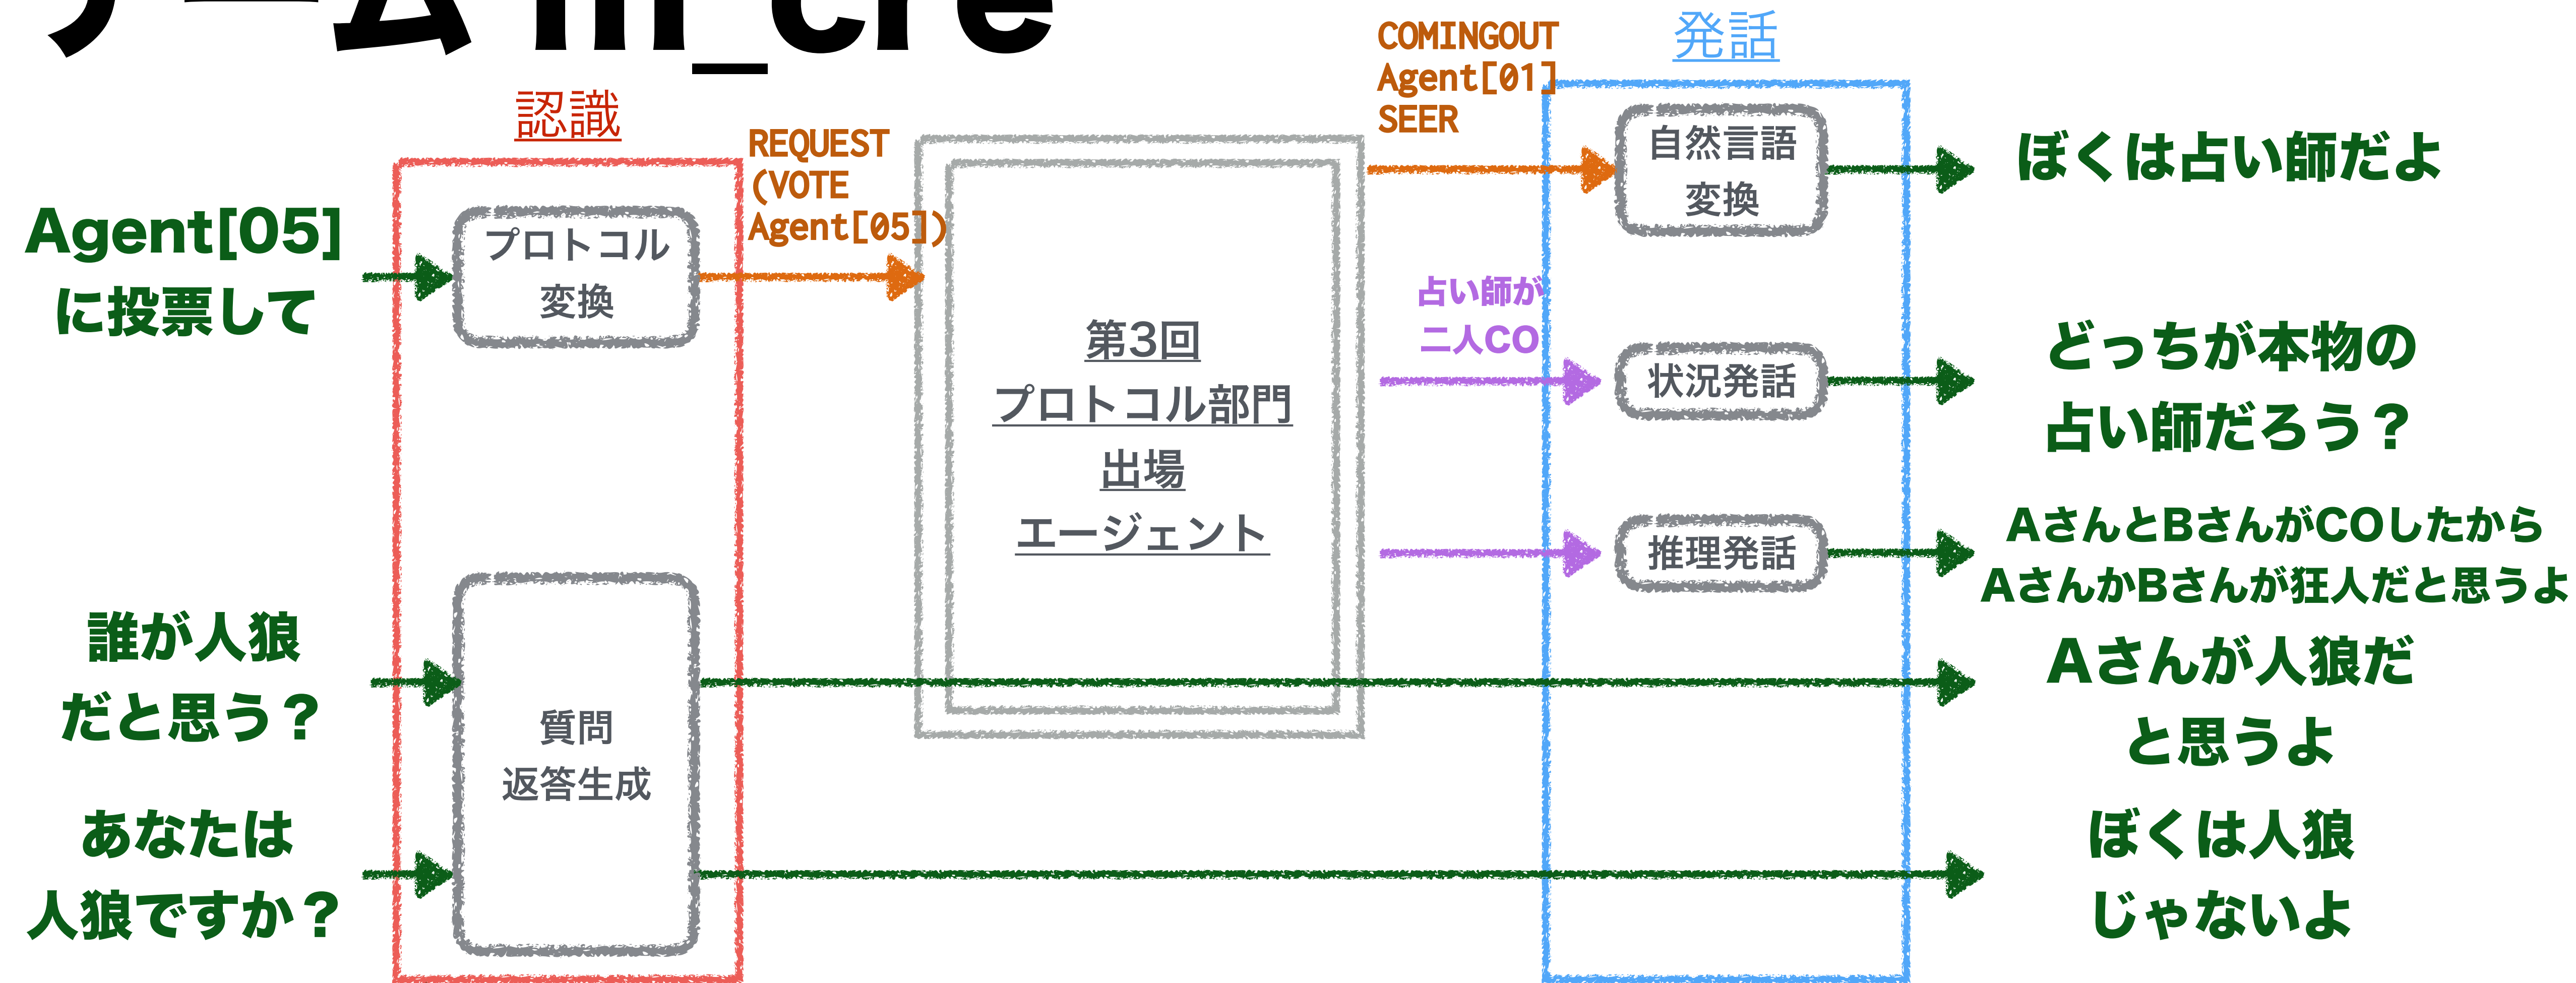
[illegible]

認識

発話

Agent[05]に投票して

プロトコル変換

REQUEST (VOTE Agent[05])

第3回プロトコル部門出場エージェント

COMINGOUT Agent[01] SEER

自然言語変換

ぼくは占い師だよ

占い師が二人CO

状況発話

どっちが本物の占い師だろう？

推理発話

AさんとBさんがCOしたから AさんかBさんが狂人だと思うよ

誰が人狼だと思う？

質問返答生成

Aさんが人狼だと思うよ

あなたは人狼ですか？

ぼくは人狼じゃないよ